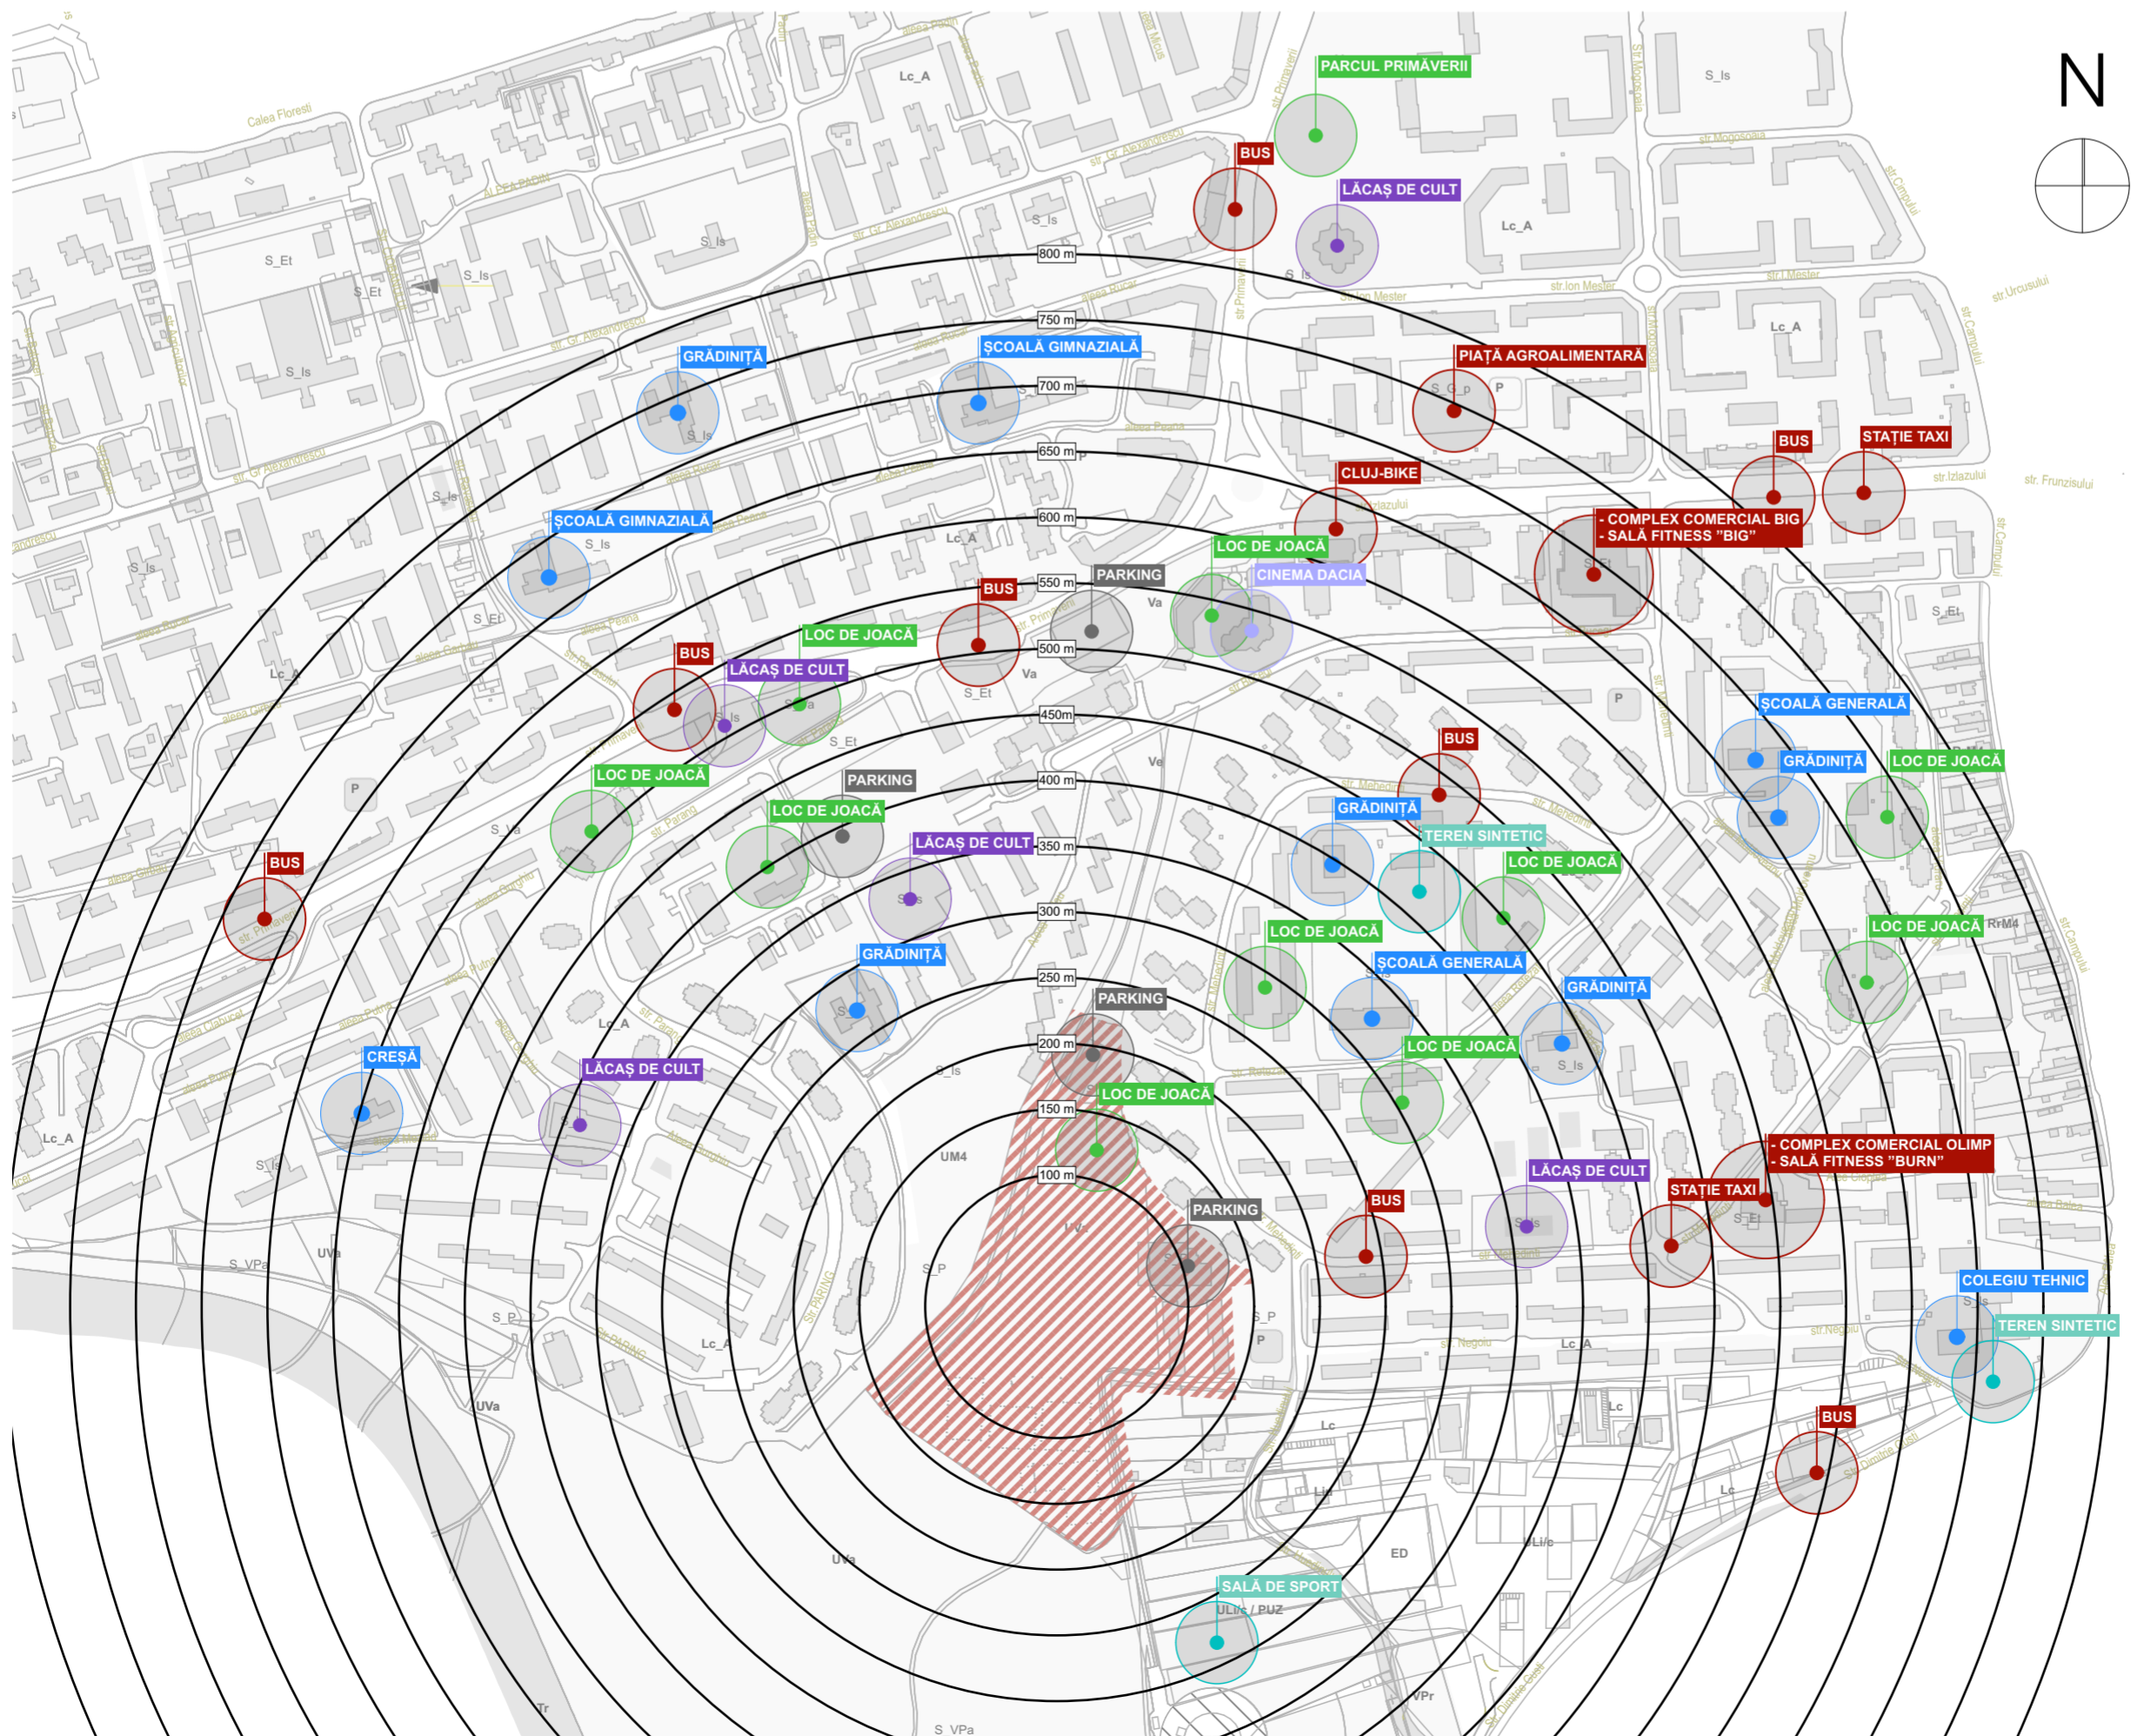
N

PARCUL PRIMĂVERII
BUS
LĂCAȘ DE CULT
800 m
750 m
700 m
650 m
600 m
550 m
500 m
450m
400 m
350 m
300 m
250 m
200 m
150 m
100 m
GRĂDINIȚĂ
ȘCOALĂ GIMNAZIALĂ
PIAȚĂ AGROALIMENTARĂ
BUS
STAȚIE TAXI
CLUJ-BIKE
- COMPLEX COMERCIAL BIG
- SALĂ FITNESS "BIG"
ȘCOALĂ GIMNAZIALĂ
LOC DE JOACĂ
CINEMA DACIA
PARKING
BUS
LOC DE JOACĂ
BUS
LĂCAȘ DE CULT
ȘCOALĂ GENERALĂ
GRĂDINIȚĂ
LOC DE JOACĂ
BUS
LOC DE JOACĂ
PARKING
LOC DE JOACĂ
GRĂDINIȚĂ
TEREN SINTETIC
LĂCAȘ DE CULT
LOC DE JOACĂ
BUS
LOC DE JOACĂ
ȘCOALĂ GENERALĂ
LOC DE JOACĂ
GRĂDINIȚĂ
GRĂDINIȚĂ
PARKING
LOC DE JOACĂ
CREȘĂ
LĂCAȘ DE CULT
LOC DE JOACĂ
- COMPLEX COMERCIAL OLIMP
- SALĂ FITNESS "BURN"
LĂCAȘ DE CULT
STAȚIE TAXI
BUS
PARKING
COLEGIU TEHNIC
TEREN SINTETIC
BUS
SALĂ DE SPORT
ULi/c / PUZ
S_Is
Lc_A
S_Et
Va
Ve
UM4
S_P
UVa
S_VPa
ED
VPr
RrM4